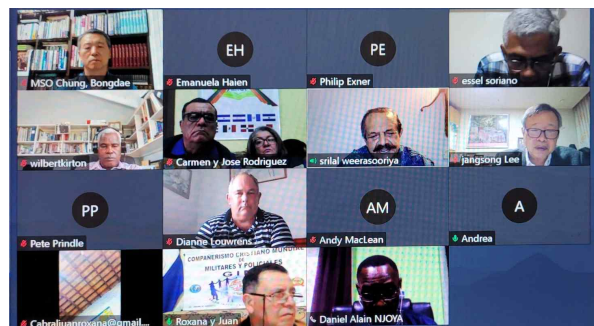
MSO Chung, Bongdae

EH
Emanuela Haien

PE
Philip Exner

essel soriano

wilbertkirton

Carmen y Jose Rodriguez

srilal weerasooriya

jangsong Lee

PP
Pete Prindle

Dianne Louwrens

AM
Andy MacLean

A
Andrea

Cabraljuanroxana@gmail...

COMPAÑERISMO CRISTIANO MUNDIAL DE MILITARES Y POLICIAS

Roxana y Juan

Daniel Alain NJOYA